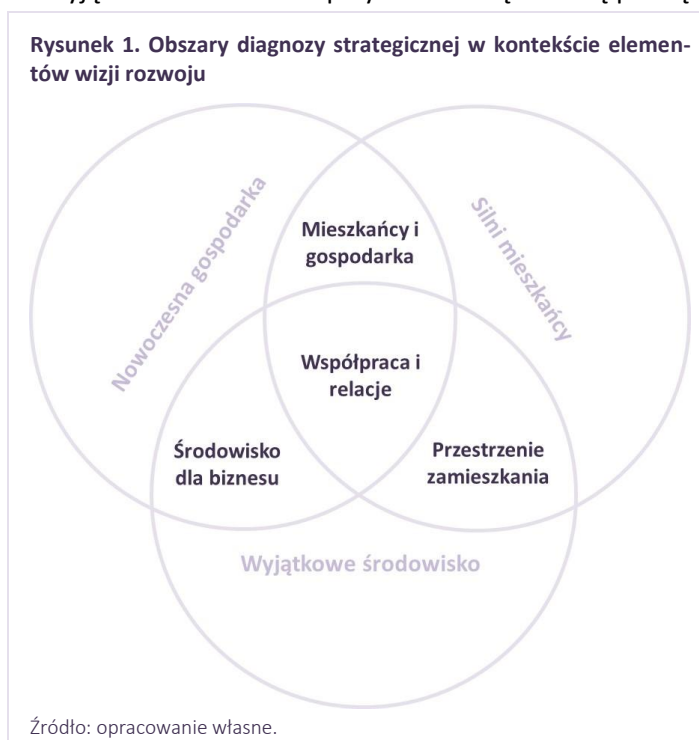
Rysunek 1. Obszary diagnozy strategicznej w kontekście elementów wizji rozwoju

Nowoczesna gospodarka

Silni mieszkańcy

Mieszkańcy i gospodarka

Współpraca i relacje

Środowisko dla biznesu

Przestrzenie zamieszkania

Wyjątkowe środowisko

Źródło: opracowanie własne.